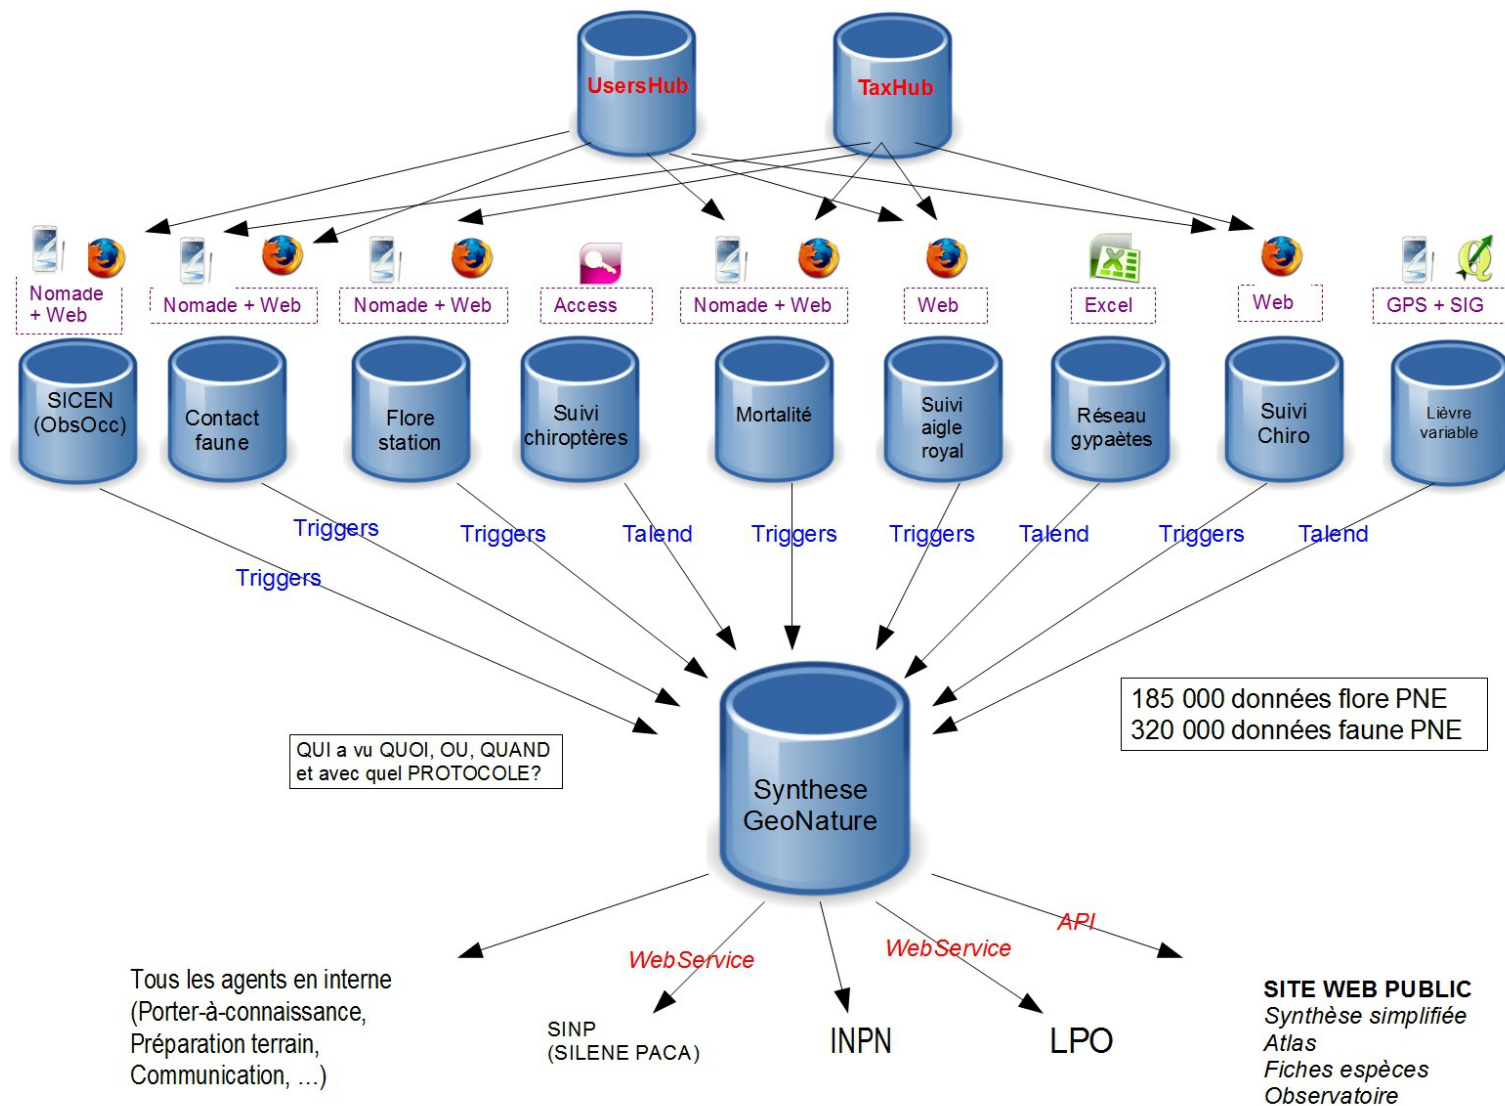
UsersHub

TaxHub

Nomade + Web

Nomade + Web

Nomade + Web

Access

Nomade + Web

Web

Excel

Web

GPS + SIG

SICEN (ObsOcc)

Contact faune

Flore station

Suivi chiroptères

Mortalité

Suivi aigle royal

Réseau gypaètes

Suivi Chiro

Lièvre variable

Triggers

Triggers

Triggers

Talend

Triggers

Triggers

Talend

Triggers

Talend

QUI a vu QUOI, OU, QUAND et avec quel PROTOCOLE?

185 000 données flore PNE
320 000 données faune PNE

Synthese GeoNature

WebService

WebService

API

Tous les agents en interne (Porter-à-connaissance, Préparation terrain, Communication, ...)

SINP (SILENE PACA)

INPN

LPO

SITE WEB PUBLIC
Synthèse simplifiée
Atlas
Fiches espèces
Observatoire